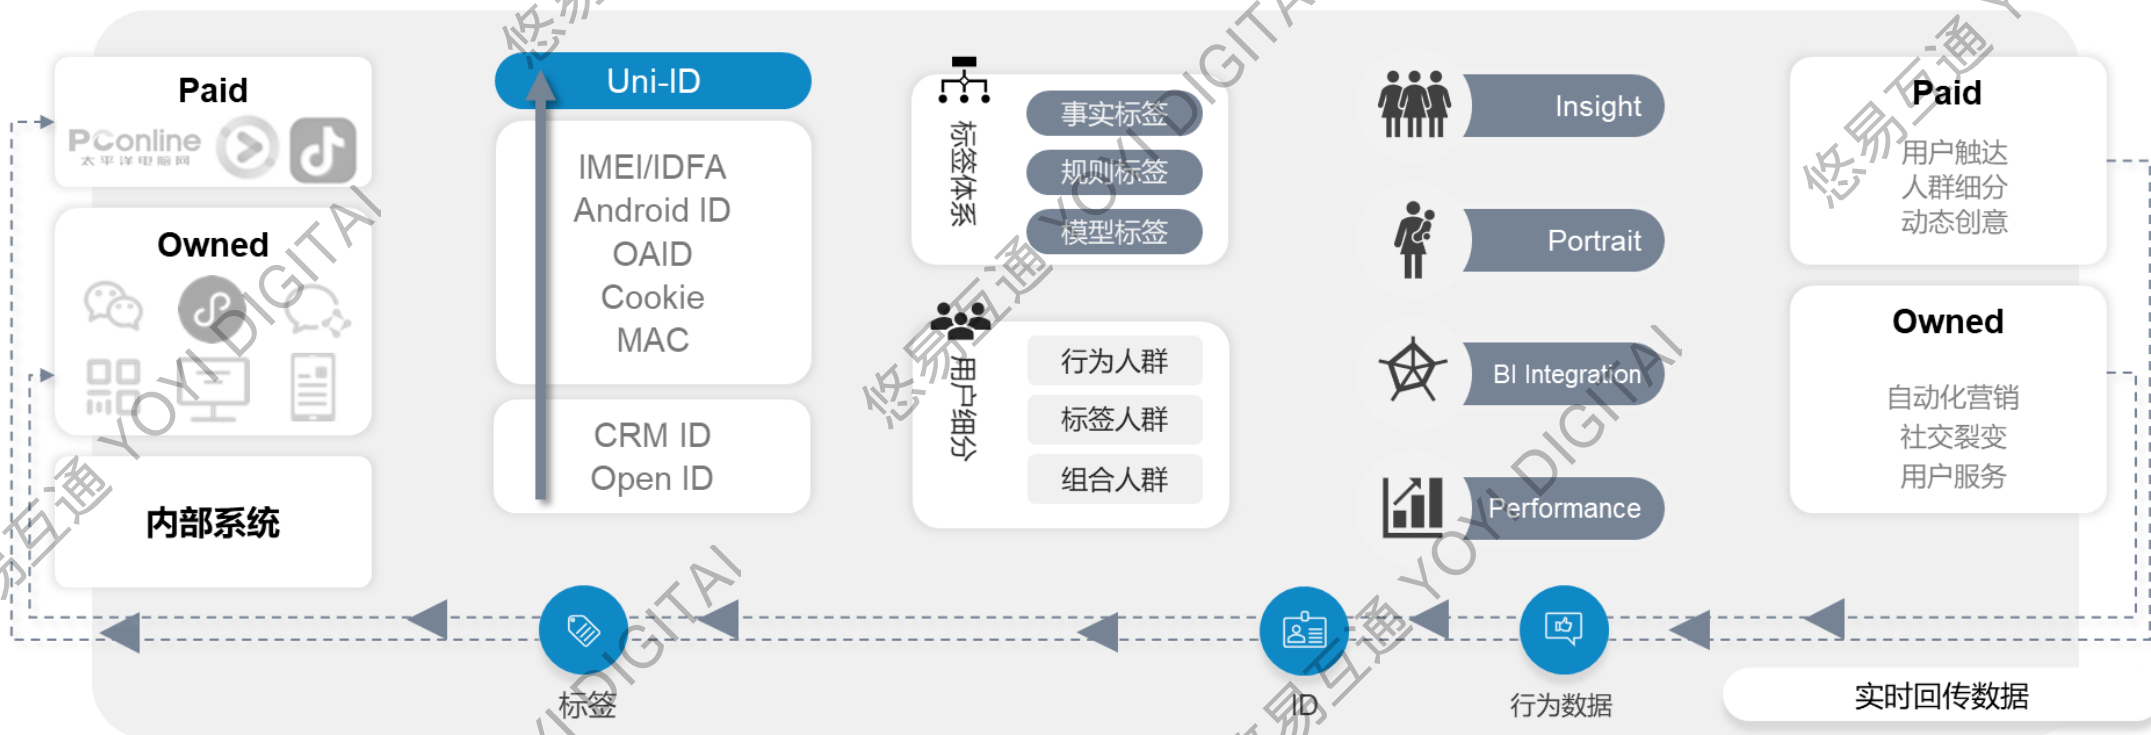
Paid

PConline
太平洋电脑网

Owned

内部系统

Uni-ID

IMEI/IDFA
Android ID
OAID
Cookie
MAC

CRM ID
Open ID

标签体系

事实标签
规则标签
模型标签

用户细分

行为人群
标签人群
组合人群

Insight

Portrait

BI Integration

Performance

Paid
用户触达
人群细分
动态创意

Owned
自动化营销
社交裂变
用户服务

标签

ID

行为数据

实时回传数据

悠易互通 YOYI DIGITAL